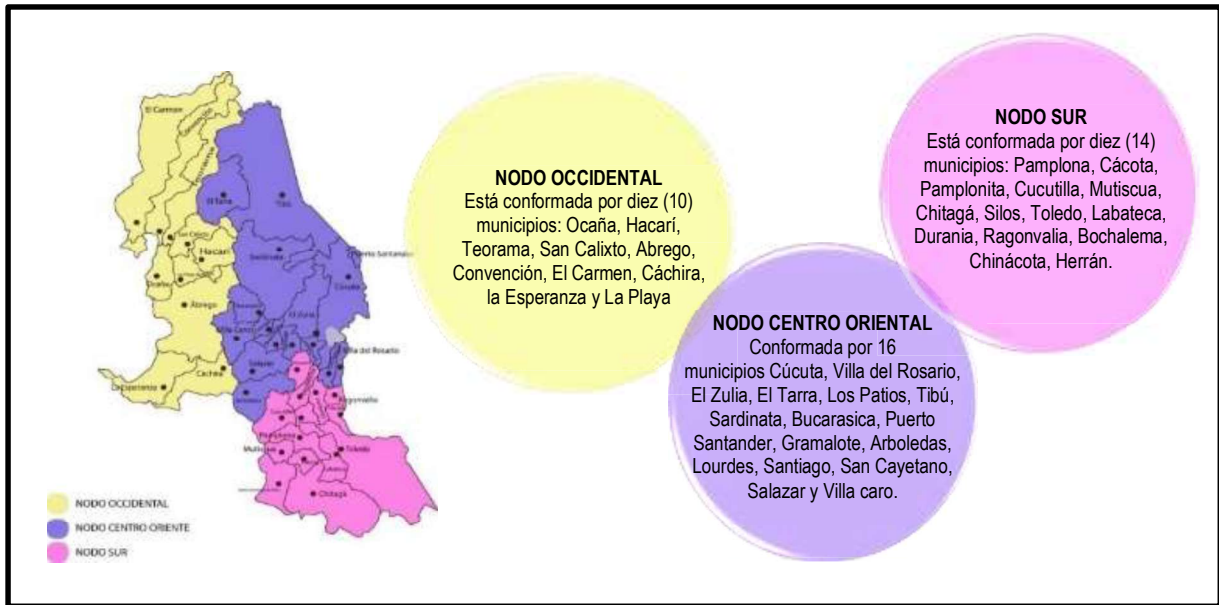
NODO OCCIDENTAL
Está conformada por diez (10) municipios: Ocaña, Hacarí, Teorama, San Calixto, Abrego, Convención, El Carmen, Cáchira, la Esperanza y La Playa

NODO SUR
Está conformada por diez (14) municipios: Pamplona, Cácota, Pamplonita, Cucutilla, Mutiscua, Chitagá, Silos, Toledo, Labateca, Durania, Ragonvalia, Bochalema, Chinácota, Herrán.

NODO CENTRO ORIENTAL
Conformada por 16 municipios Cúcuta, Villa del Rosario, El Zulia, El Tarra, Los Patios, Tibú, Sardinata, Bucarasica, Puerto Santander, Gramalote, Arboledas, Lourdes, Santiago, San Cayetano, Salazar y Villa caro.

El Carmen
El Tarra
Tibú
San Calixto
Hacarí
Ocaña
Abrego
Sardinata
Puerto Santander
Cúcuta
El Zulia
Villa del Rosario
La Esperanza
Cáchira
Salazar
Ragonvalia
Pamplona
Mutiscua
Toledo
Chitagá

NODO OCCIDENTAL
NODO CENTRO ORIENTE
NODO SUR